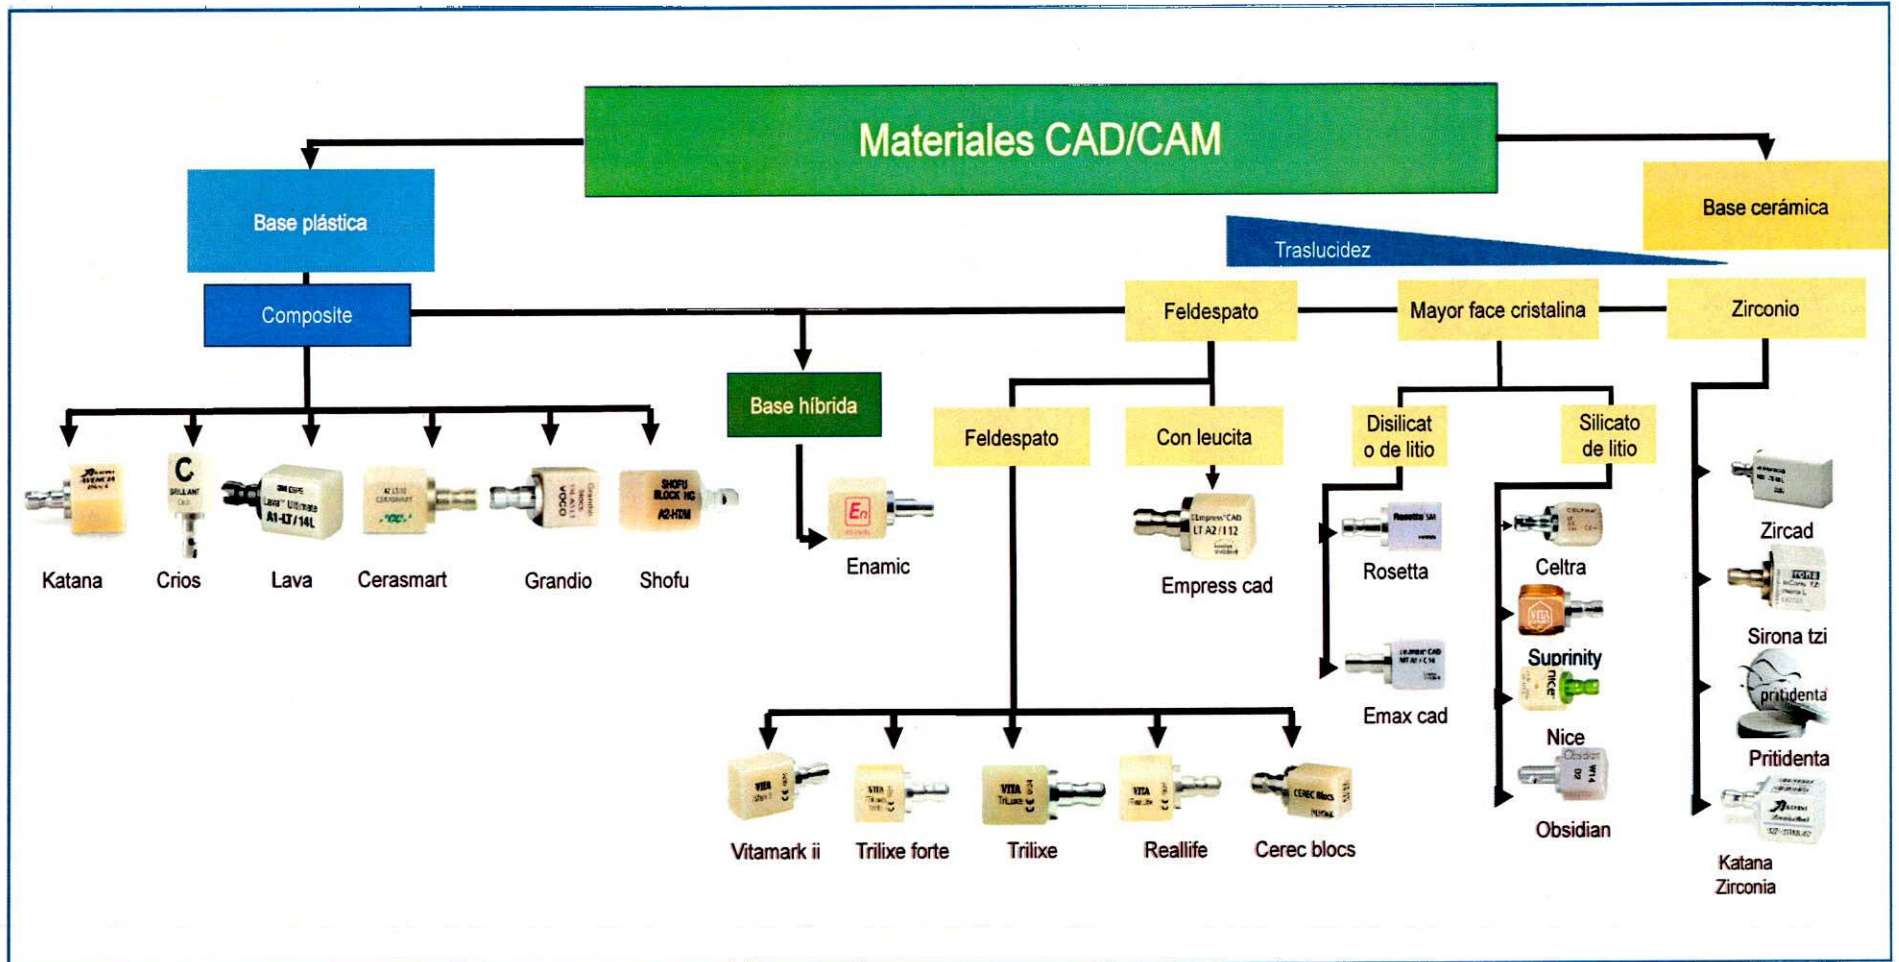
Materiales CAD/CAM

Base plástica

Base cerámica

Traslucidez

Composite

Feldespato

Mayor face cristalina

Zirconio

Base híbrida

Feldespato

Con leucita

Disilicat o de litio

Silicato de litio

Katana

Crios

Lava

Cerasmart

Grandio

Shofu

Enamic

Empress cad

Rosetta

Celtra

Zircad

Suprinity

Sirona tzi

Emax cad

Nice

Pritidenta

Obsidian

Vitamark ii

Trilixe forte

Trilixe

Reallife

Cerec blocs

Katana Zirconia